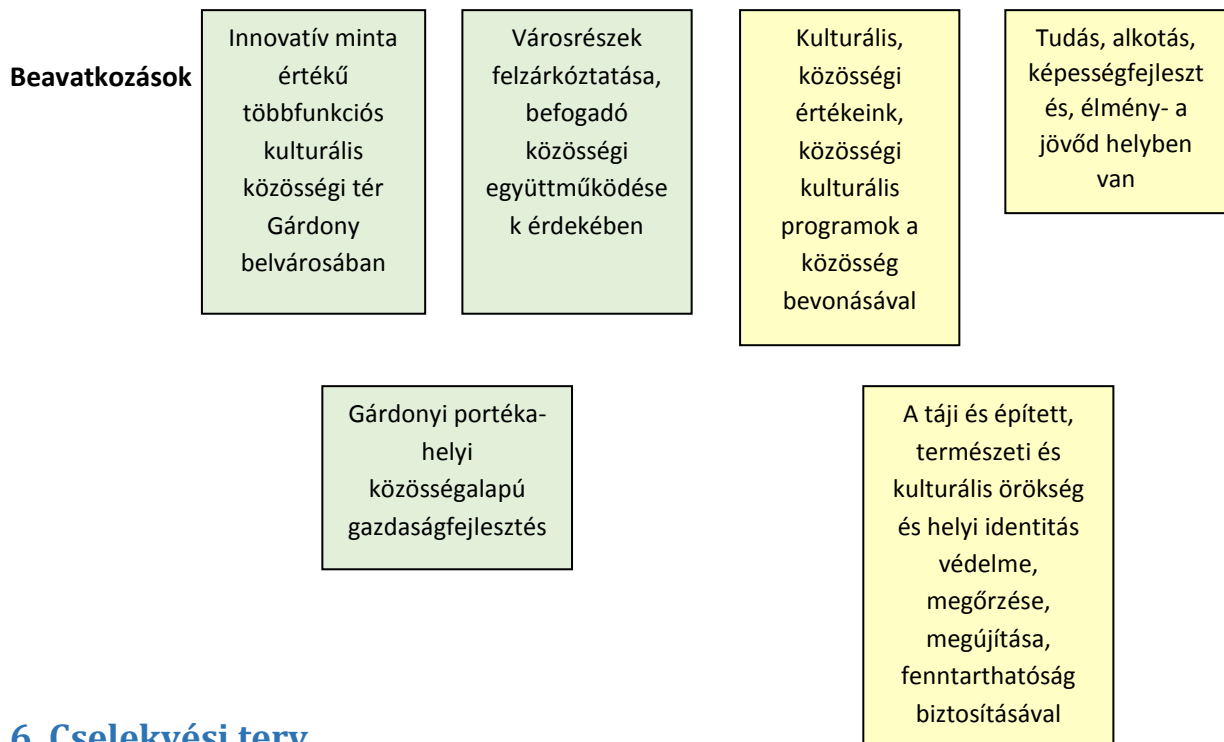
Beavatkozások

Innovatív minta értékű többfunkciós kulturális közösségi tér Gárdony belvárosában

Városrészek felzárkóztatása, befogadó közösségi együttműködések érdekében

Kulturális, közösségi értékeink, közösségi kulturális programok a közösség bevonásával

Tudás, alkotás, képességfejlesztés, élmény- a jövőd helyben van

Gárdonyi portéka-helyi közösségalapú gazdaságfejlesztés

A táji és épített, természeti és kulturális örökség és helyi identitás védelme, megőrzése, megújítása, fenntarthatóság biztosításával

6. Cselekvési terv